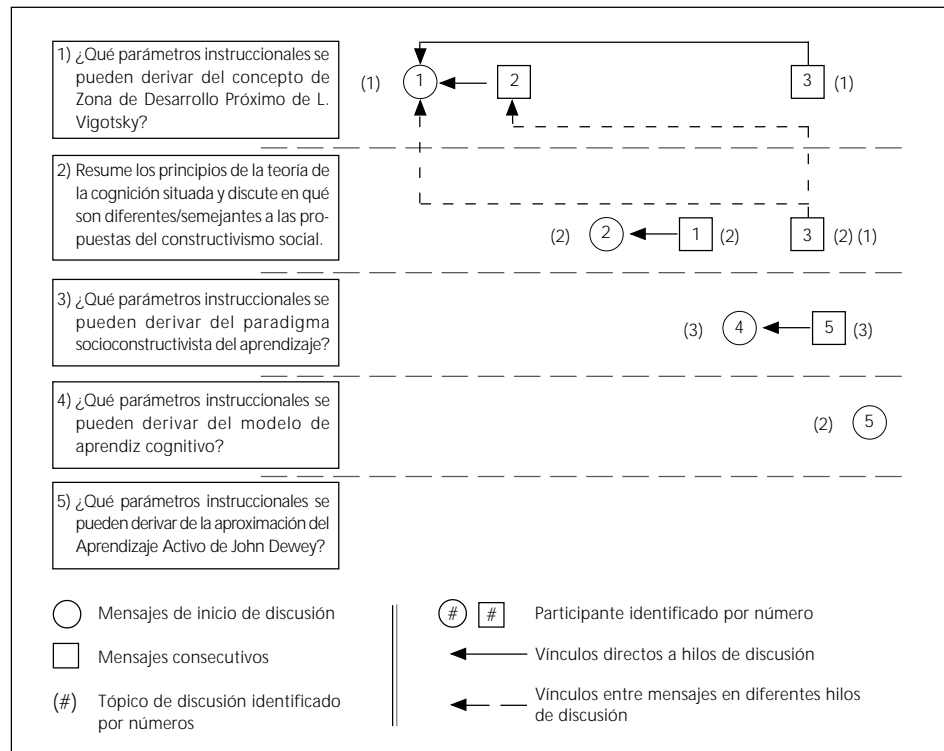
1) ¿Qué parámetros instruccionales se pueden derivar del concepto de Zona de Desarrollo Próximo de L. Vigotsky?

(1) 1 2 3 (1)

2) Resume los principios de la teoría de la cognición situada y discute en qué son diferentes/semejantes a las propuestas del constructivismo social.

(2) 2 1 (2) 3 (2) (1)

3) ¿Qué parámetros instruccionales se pueden derivar del paradigma socioconstructivista del aprendizaje?

(3) 4 5 (3)

4) ¿Qué parámetros instruccionales se pueden derivar del modelo de aprendiz cognitivo?

(2) 5

5) ¿Qué parámetros instruccionales se pueden derivar de la aproximación del Aprendizaje Activo de John Dewey?

Mensajes de inicio de discusión

Mensajes consecutivos

(#) Tópico de discusión identificado por números

# # Participante identificado por número

Vínculos directos a hilos de discusión

Vínculos entre mensajes en diferentes hilos de discusión